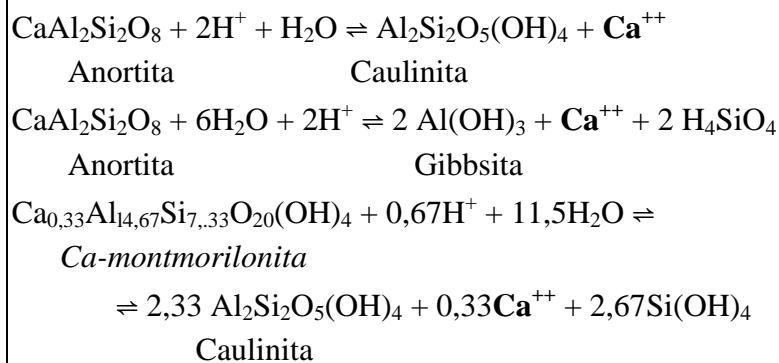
$CaAl_2Si_2O_8 + 2H^+ + H_2O \rightleftharpoons Al_2Si_2O_5(OH)_4 + \mathbf{Ca^{++}}$
Anortita Caulinita

$CaAl_2Si_2O_8 + 6H_2O + 2H^+ \rightleftharpoons 2\ Al(OH)_3 + \mathbf{Ca^{++}} + 2\ H_4SiO_4$
Anortita Gibbsita

$Ca_{0,33}Al_{l4,67}Si_{7,.33}O_{20}(OH)_4 + 0,67H^+ + 11,5H_2O \rightleftharpoons$
*Ca-montmorilonita*
$\rightleftharpoons 2,33\ Al_2Si_2O_5(OH)_4 + 0,33\mathbf{Ca^{++}} + 2,67Si(OH)_4$
Caulinita